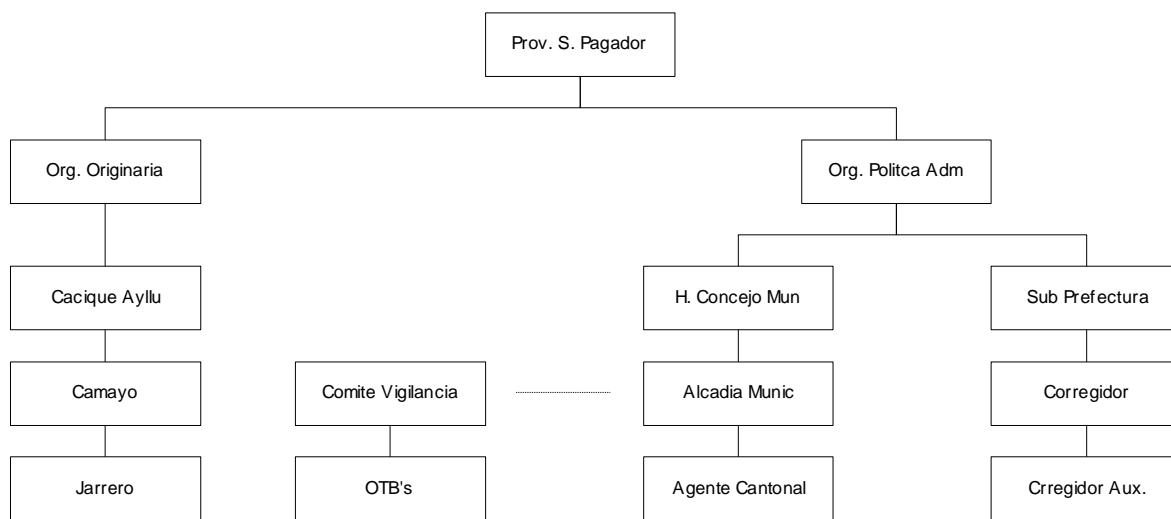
Prov. S. Pagador

Org. Originaria

Org. Politca Adm

Cacique Ayllu

H. Concejo Mun

Sub Prefectura

Camayo

Comite Vigilancia

Alcadia Munic

Corregidor

Jarrero

OTB's

Agente Cantonal

Crregidor Aux.